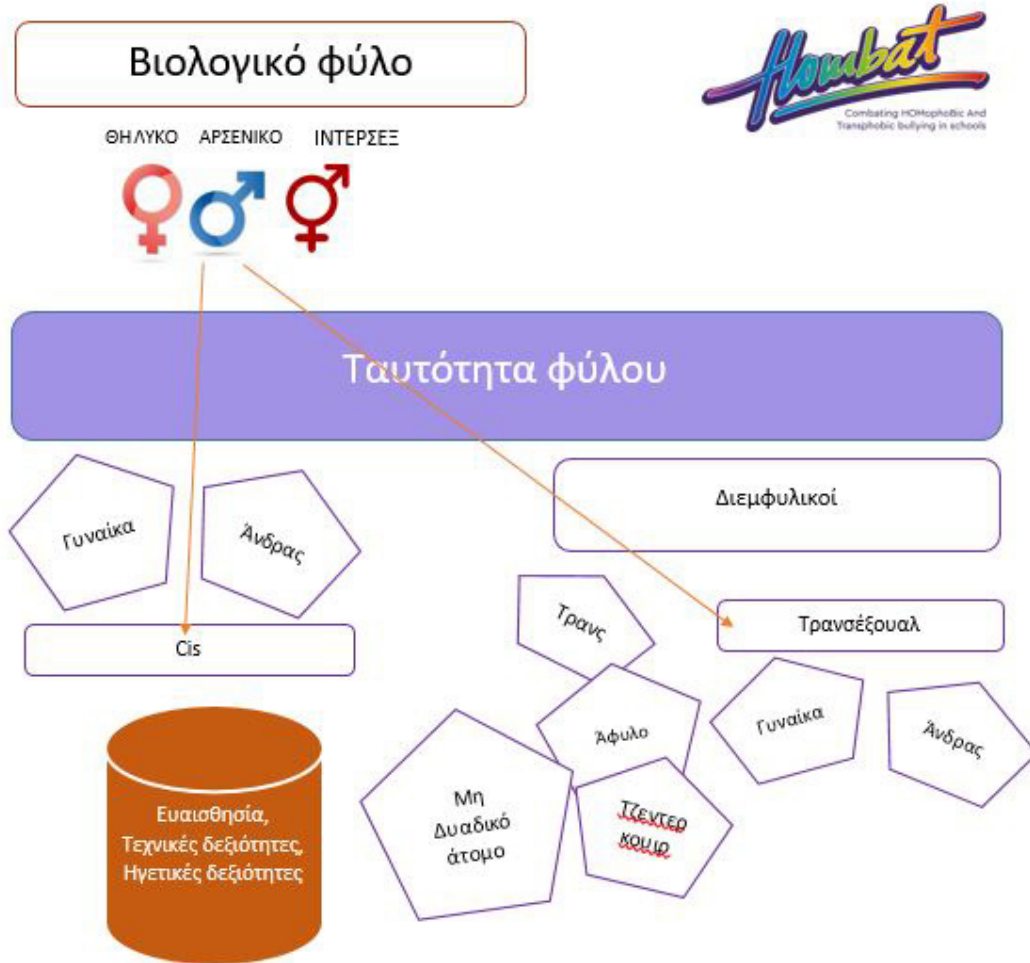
Βιολογικό φύλο

Hombat
Combating HOMophoBic And Transphobic bullying in schools

ΘΗΛΥΚΟ ΑΡΣΕΝΙΚΟ ΙΝΤΕΡΣΕΞ

Ταυτότητα φύλου

Γυναίκα

Άνδρας

Cis

Διεμφυλικοί

Τρανς

Τρανσέξουαλ

Άφυλο

Γυναίκα

Άνδρας

Μη Δυαδικό άτομο

Τζεντερ κουιρ

Ευαισθησία, Τεχνικές δεξιότητες, Ηγετικές δεξιότητες